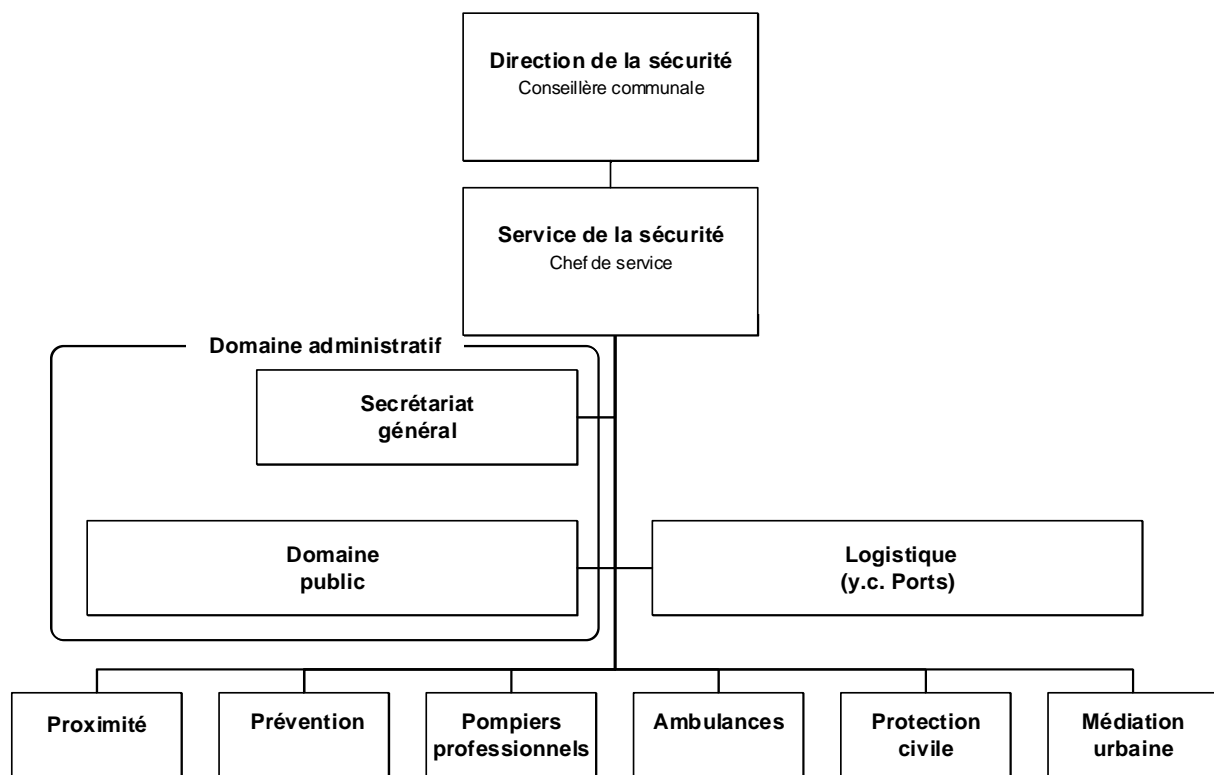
Direction de la sécurité
Conseillère communale

Service de la sécurité
Chef de service

Domaine administratif

Secrétariat général

Domaine public

Logistique (y.c. Ports)

Proximité

Prévention

Pompiers professionnels

Ambulances

Protection civile

Médiation urbaine